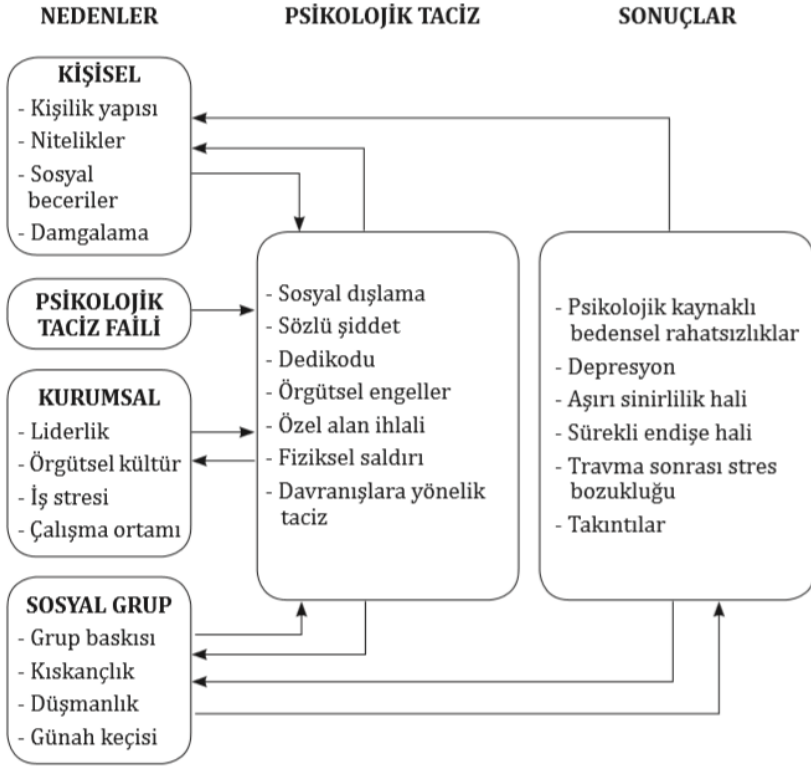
NEDENLER

PSİKOLOJİK TACİZ

SONUÇLAR

KİŞİSEL
- Kişilik yapısı
- Nitelikler
- Sosyal beceriler
- Damgalama

PSİKOLOJİK TACİZ FAİLİ

KURUMSAL
- Liderlik
- Örgütsel kültür
- İş stresi
- Çalışma ortamı

SOSYAL GRUP
- Grup baskısı
- Kıskançlık
- Düşmanlık
- Günah keçisi

- Sosyal dışlama
- Sözlü şiddet
- Dedikodu
- Örgütsel engeller
- Özel alan ihlali
- Fiziksel saldırı
- Davranışlara yönelik taciz

- Psikolojik kaynaklı bedensel rahatsızlıklar
- Depresyon
- Aşırı sinirlilik hali
- Sürekli endişe hali
- Travma sonrası stres bozukluğu
- Takıntılar